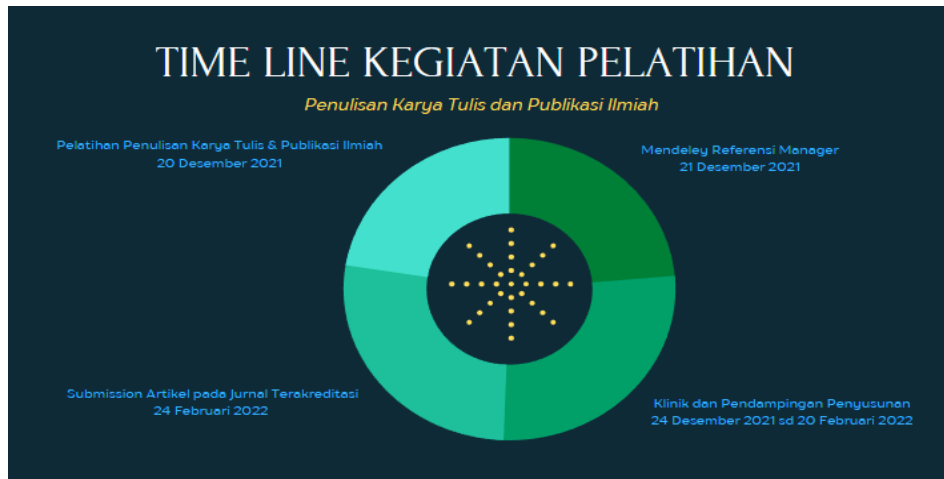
TIME LINE KEGIATAN PELATIHAN

Penulisan Karya Tulis dan Publikasi Ilmiah

Pelatihan Penulisan Karya Tulis & Publikasi Ilmiah
20 Desember 2021

Mendeley Referensi Manager
21 Desember 2021

Submission Artikel pada Jurnal Terakreditasi
24 Februari 2022

Klinik dan Pendampingan Penyusunan
24 Desember 2021 sd 20 Februari 2022